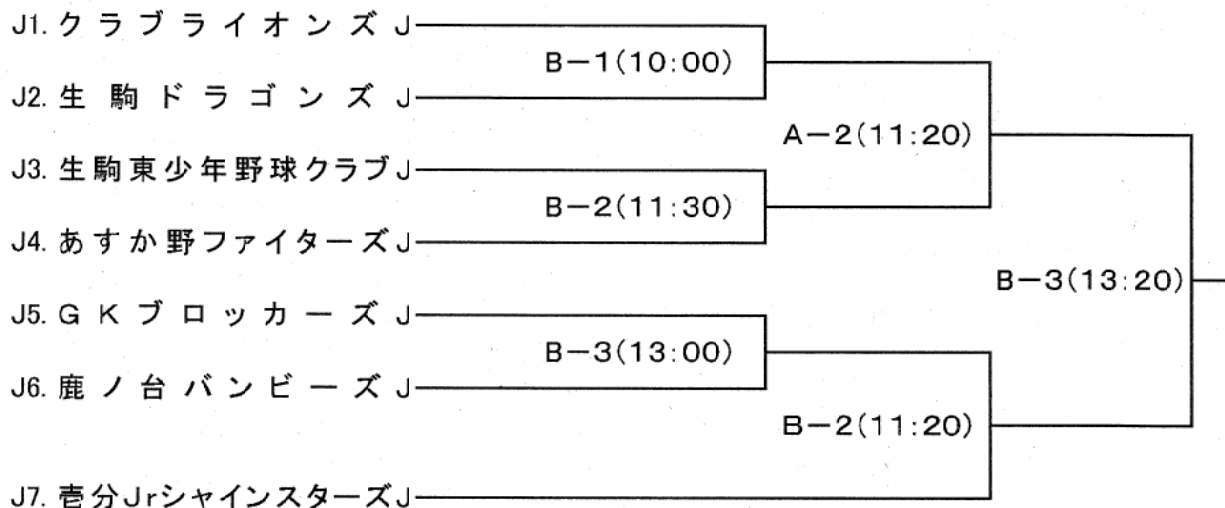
J1. クラブライオンズ J
J2. 生駒ドラゴンズ J
J3. 生駒東少年野球クラブ J
J4. あすか野ファイターズ J
J5. G K ブロッカーズ J
J6. 鹿ノ台バンビーズ J
J7. 壱分Jrシャインスターズ J

B−1(10:00)
B−2(11:30)
B−3(13:00)
A−2(11:20)
B−2(11:20)
B−3(13:20)